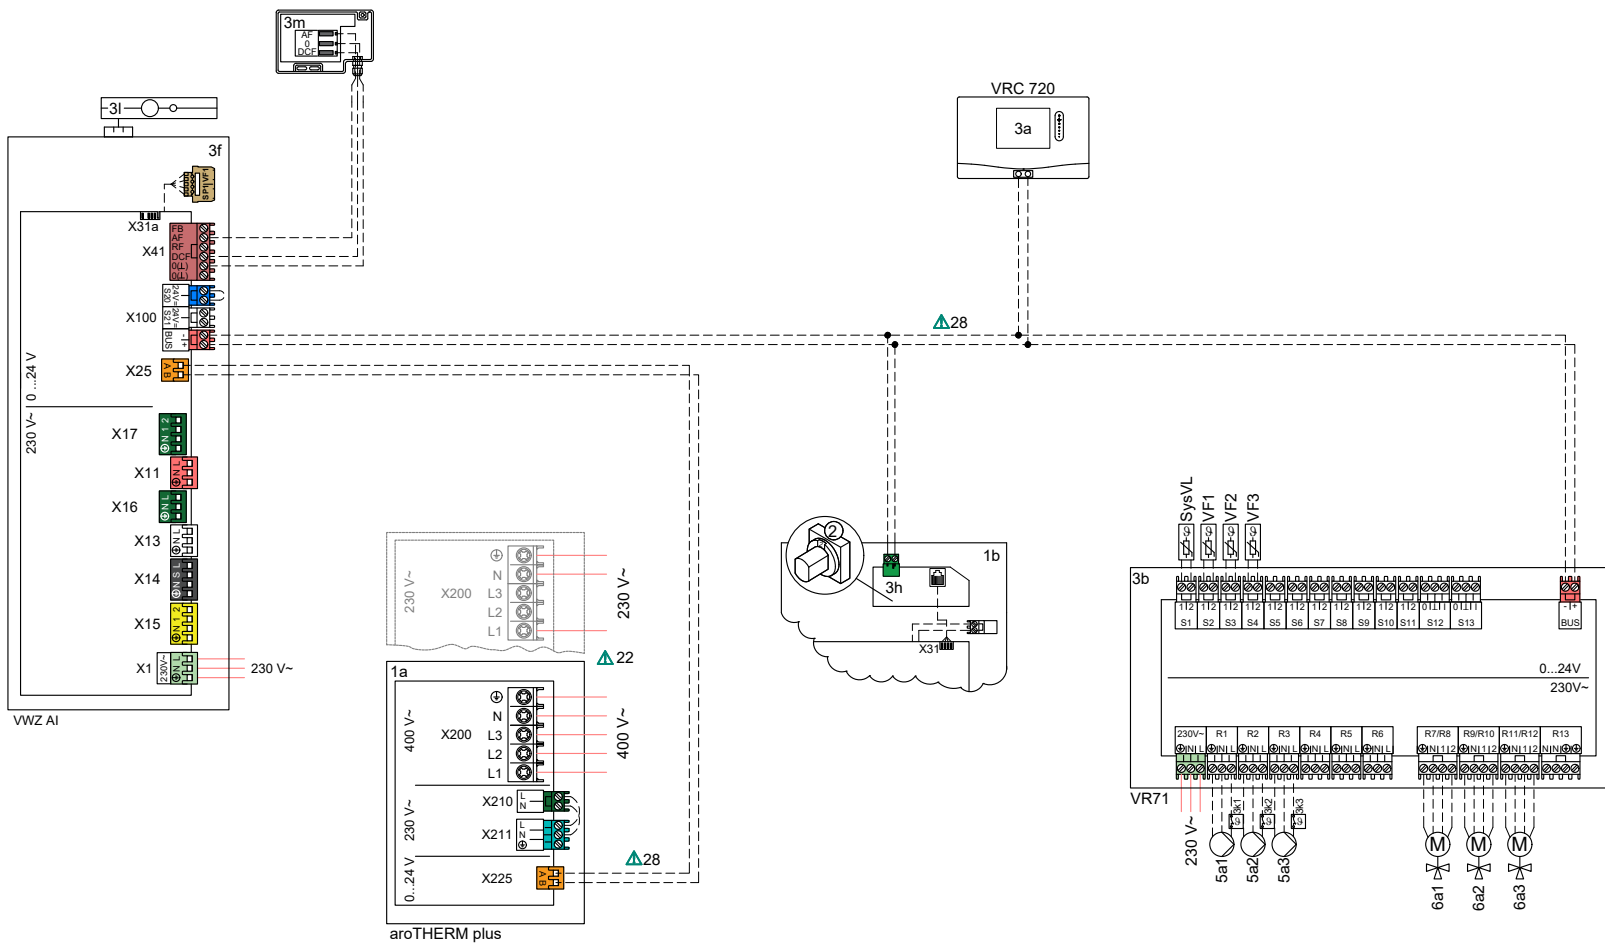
3m
AF
0
DCF

3l

3f
SP1 VF1

X31a
X41
FB
AF
RF
DCF
0(L)
0(L)

X100
24V= S20
24V= S21
BUS

X25
A B

0 ...24 V
230 V~

X17
X11
X16
X13
X14
X15
X1
230V~
230 V~

VWZ AI

VRC 720
3a

⚠28

X200
230 V~
N
L3
L2
L1
230 V~

⚠22

1a
X200
400 V~
N
L3
L2
L1
400 V~
X210
X211
230 V~
X225
0...24 V
⚠28

aroTHERM plus

2
1b
3h
X31

SysVL
VF1
VF2
VF3

3b
S1 S2 S3 S4 S5 S6 S7 S8 S9 S10 S11 S12 S13
BUS
0...24V
230V~

230V~ R1 R2 R3 R4 R5 R6 R7/R8 R9/R10 R11/R12 R13

VR71
230 V~
3k1 3k2 3k3
5a1 5a2 5a3
M M M
6a1 6a2 6a3